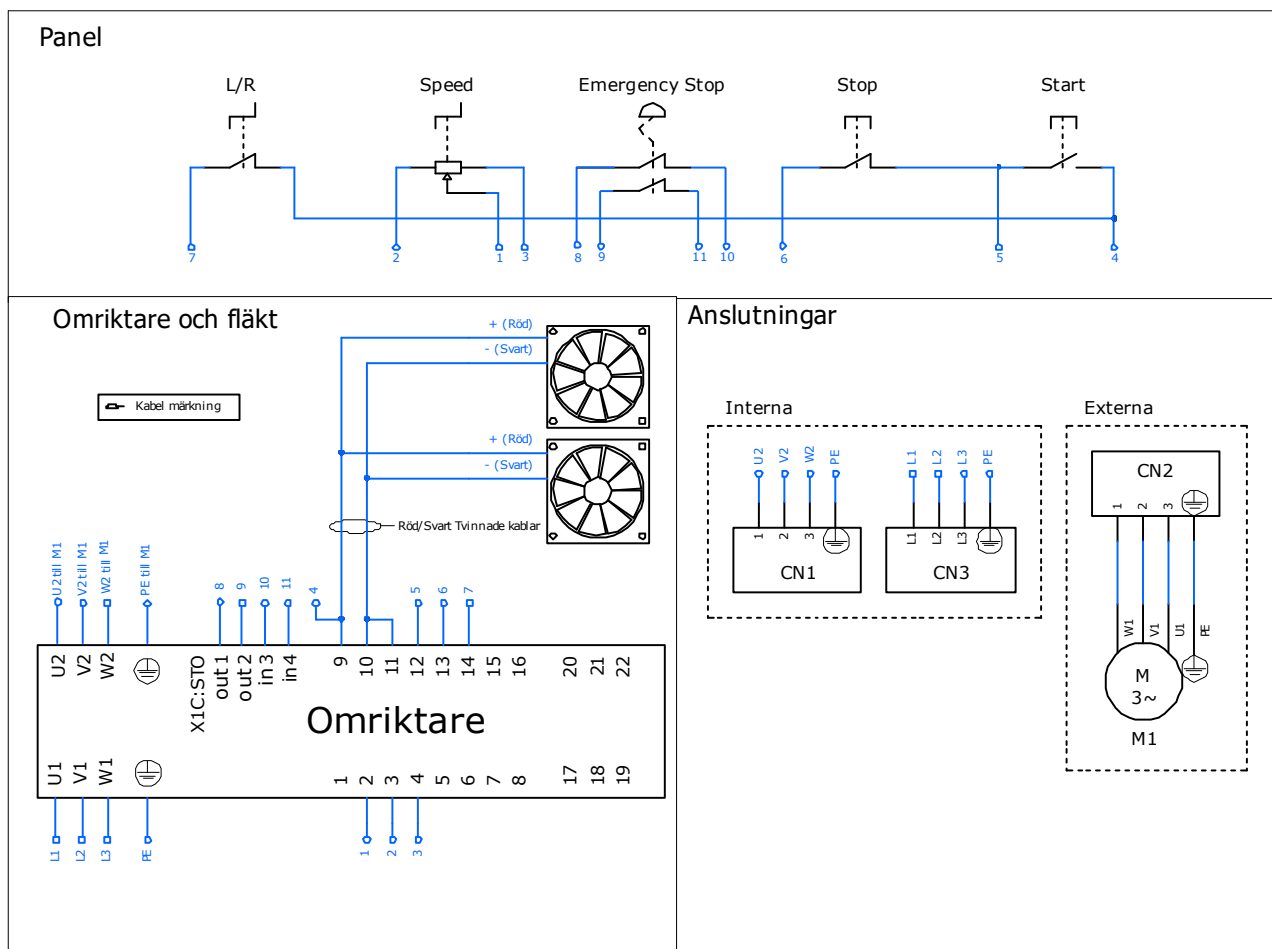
Panel

L/R

Speed

Emergency Stop

Stop

Start

7

2

1

3

8

9

11

10

6

5

4

Omriktare och fläkt

+ (Röd)

- (Svart)

Kabel märkning

+ (Röd)

- (Svart)

Röd/Svart Tvinnade kablar

U2 till M1

V2 till M1

W2 till M1

PE till M1

8

9

10

11

4

5

6

7

U2

V2

W2

X1C:STO

out 1

out 2

in 3

in4

9

10

11

12

13

14

15

16

20

21

22

Omriktare

U1

V1

W1

1

2

3

4

5

6

7

8

17

18

19

L1

L2

L3

PE

1

2

3

Anslutningar

Interna

U2

V2

W2

PE

1

2

3

CN1

L1

L2

L3

PE

L1

L2

L3

CN3

Externa

CN2

1

2

3

W1

V1

U1

PE

M

3~

M1